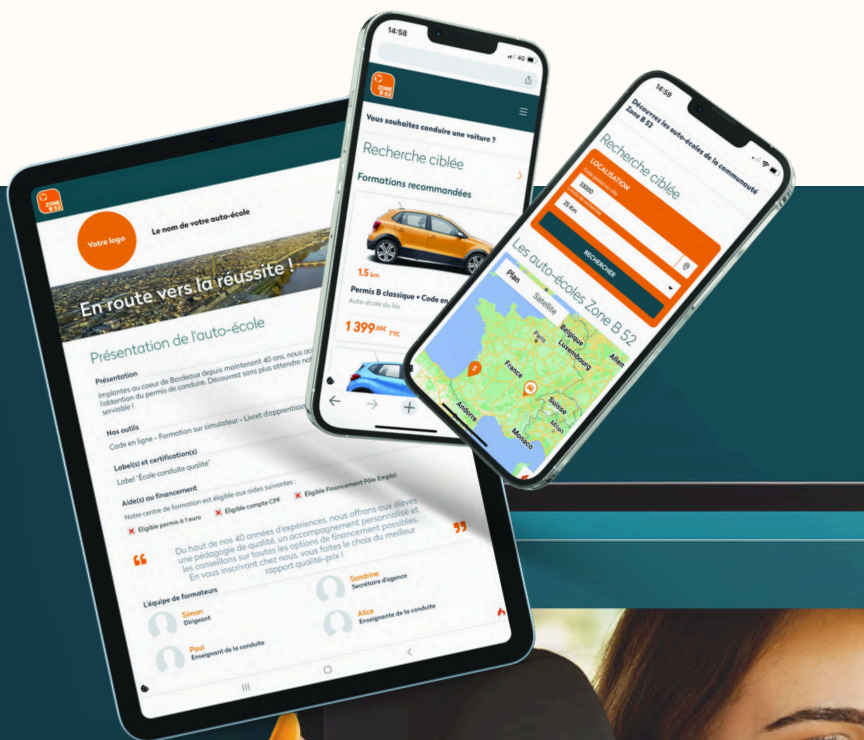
ZONE B 52

Votre logo

Le nom de votre auto-école

En route vers la réussite !

Présentation de l'auto-école

Présentation

Implantés au coeur de Bordeaux depuis maintenant 40 ans, nous ac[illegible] l'obtention du permis de conduire. Découvrez sans plus attendre nos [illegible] serviable !

Nos outils

Code en ligne - Formation sur simulateur - Livret d'apprentissa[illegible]

Label(s) et certification(s)

Label "École conduite qualité"

Aide(s) au financement

Notre centre de formation est éligible aux aides suivantes :

Éligible Financement Pôle Emploi

Éligible permis à 1 euro

Éligible compte CPF

Du haut de nos 40 années d'expériences, nous offrons aux élèves une pédagogie de qualité, un accompagnement personnalisé et les conseillons sur toutes les options de financement possibles. En vous inscrivant chez nous, vous faites le choix du meilleur rapport qualité-prix !

L'équipe de formateurs

Simon
Dirigeant

Sandrine
Secrétaire d'agence

Paul
Enseignant de la conduite

Alice
Enseignante de la conduite

14:58

ZONE B 52

Vous souhaitez conduire une voiture ?

Recherche ciblée

Formations recommandées

1,5 km

Permis B classique + Code en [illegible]

Auto-école du lac

1 399,00€ TTC

14:59

Découvrez les auto-écoles de la communauté Zone B 52

Recherche ciblée

LOCALISATION

33000

25 km

RECHERCHER

Les auto-écoles Zone B 52

Plan

Satellite

Belgique

Luxembourg

Paris

France

Allem

Suisse

Milan

Andorre

Monaco